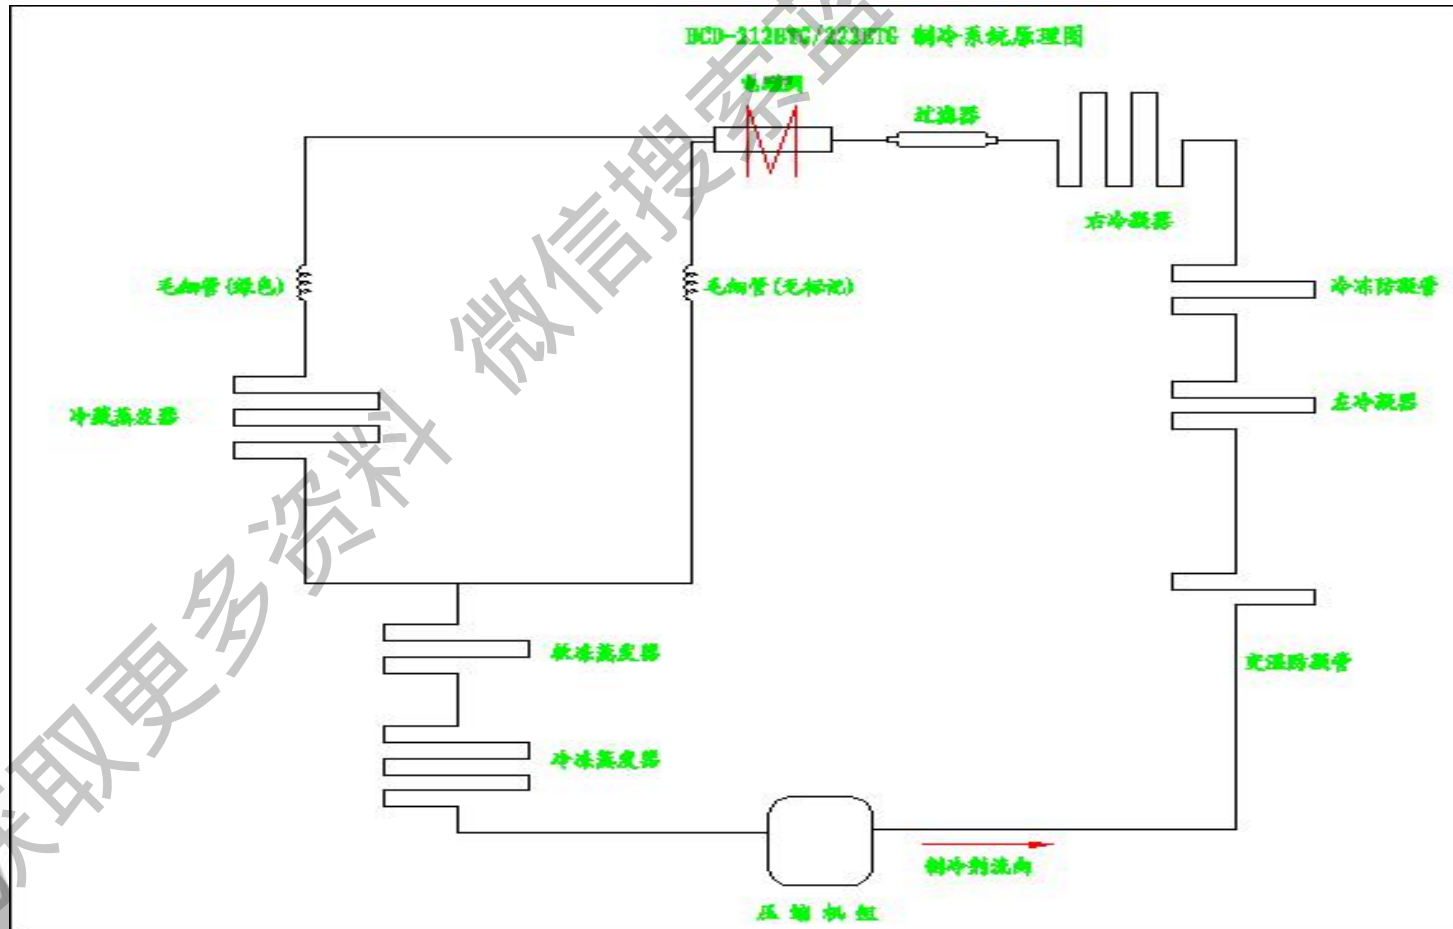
BCD-212BTG/222BTG 制冷系统原理图

电磁阀

过滤器

右冷凝器

毛细管(绿色)

毛细管(无标记)

冷冻防凝管

左冷凝器

冷藏蒸发器

软冻蒸发器

变温防凝管

冷冻蒸发器

制冷剂流向

压缩机组

获取更多资料 微信搜索